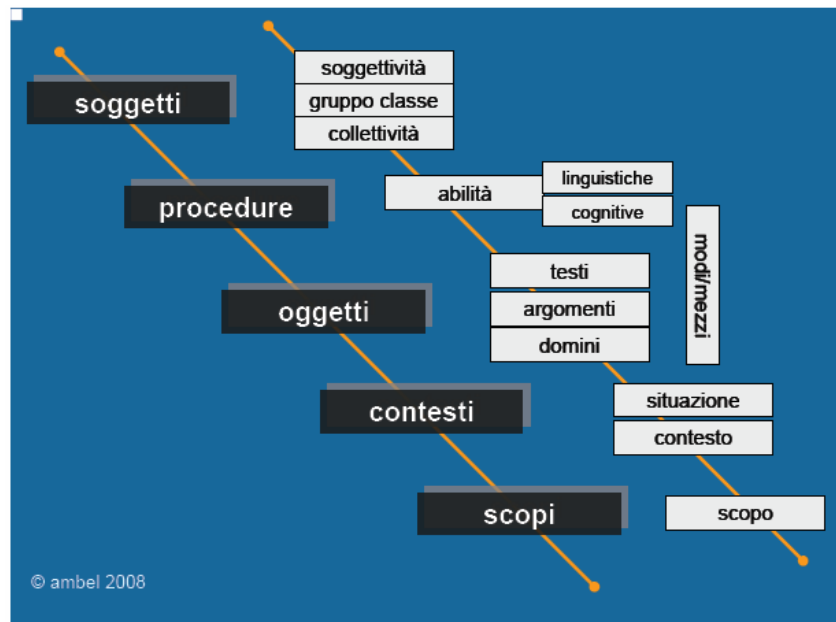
soggetti

procedure

oggetti

contesti

scopi

soggettività

gruppo classe

collettività

abilità

linguistiche

cognitive

modi/mezzi

testi

argomenti

domini

situazione

contesto

scopo

© ambel 2008